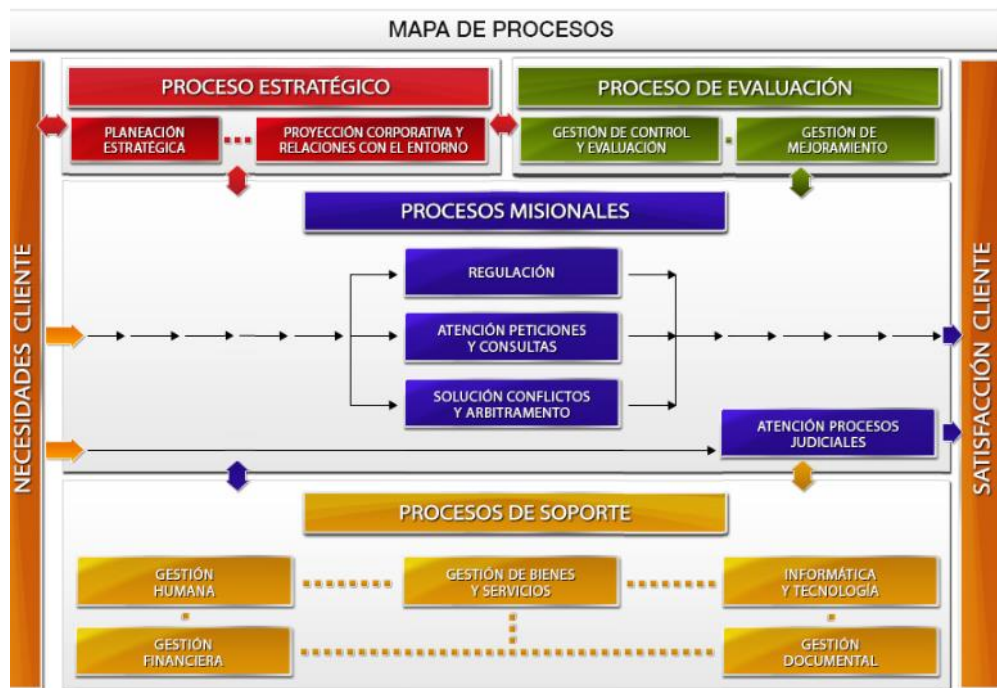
MAPA DE PROCESOS

NECESIDADES CLIENTE

PROCESO ESTRATÉGICO

PLANEACIÓN ESTRATÉGICA

PROYECCIÓN CORPORATIVA Y RELACIONES CON EL ENTORNO

PROCESO DE EVALUACIÓN

GESTIÓN DE CONTROL Y EVALUACIÓN

GESTIÓN DE MEJORAMIENTO

PROCESOS MISIONALES

REGULACIÓN

ATENCIÓN PETICIONES Y CONSULTAS

SOLUCIÓN CONFLICTOS Y ARBITRAMENTO

ATENCIÓN PROCESOS JUDICIALES

PROCESOS DE SOPORTE

GESTIÓN HUMANA

GESTIÓN DE BIENES Y SERVICIOS

INFORMÁTICA Y TECNOLOGÍA

GESTIÓN FINANCIERA

GESTIÓN DOCUMENTAL

SATISFACCIÓN CLIENTE